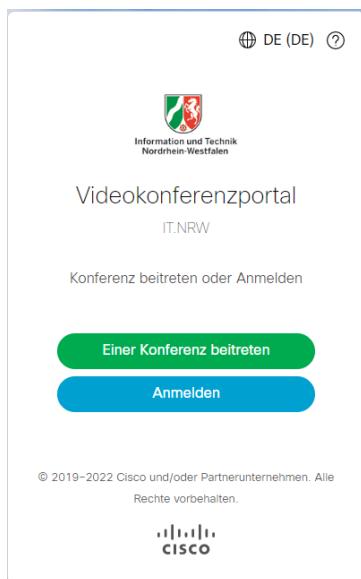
DE (DE) ?

Information und Technik
Nordrhein-Westfalen

Videokonferenzportal

IT.NRW

Konferenz beitreten oder Anmelden

Einer Konferenz beitreten

Anmelden

© 2019–2022 Cisco und/oder Partnerunternehmen. Alle Rechte vorbehalten.

cisco